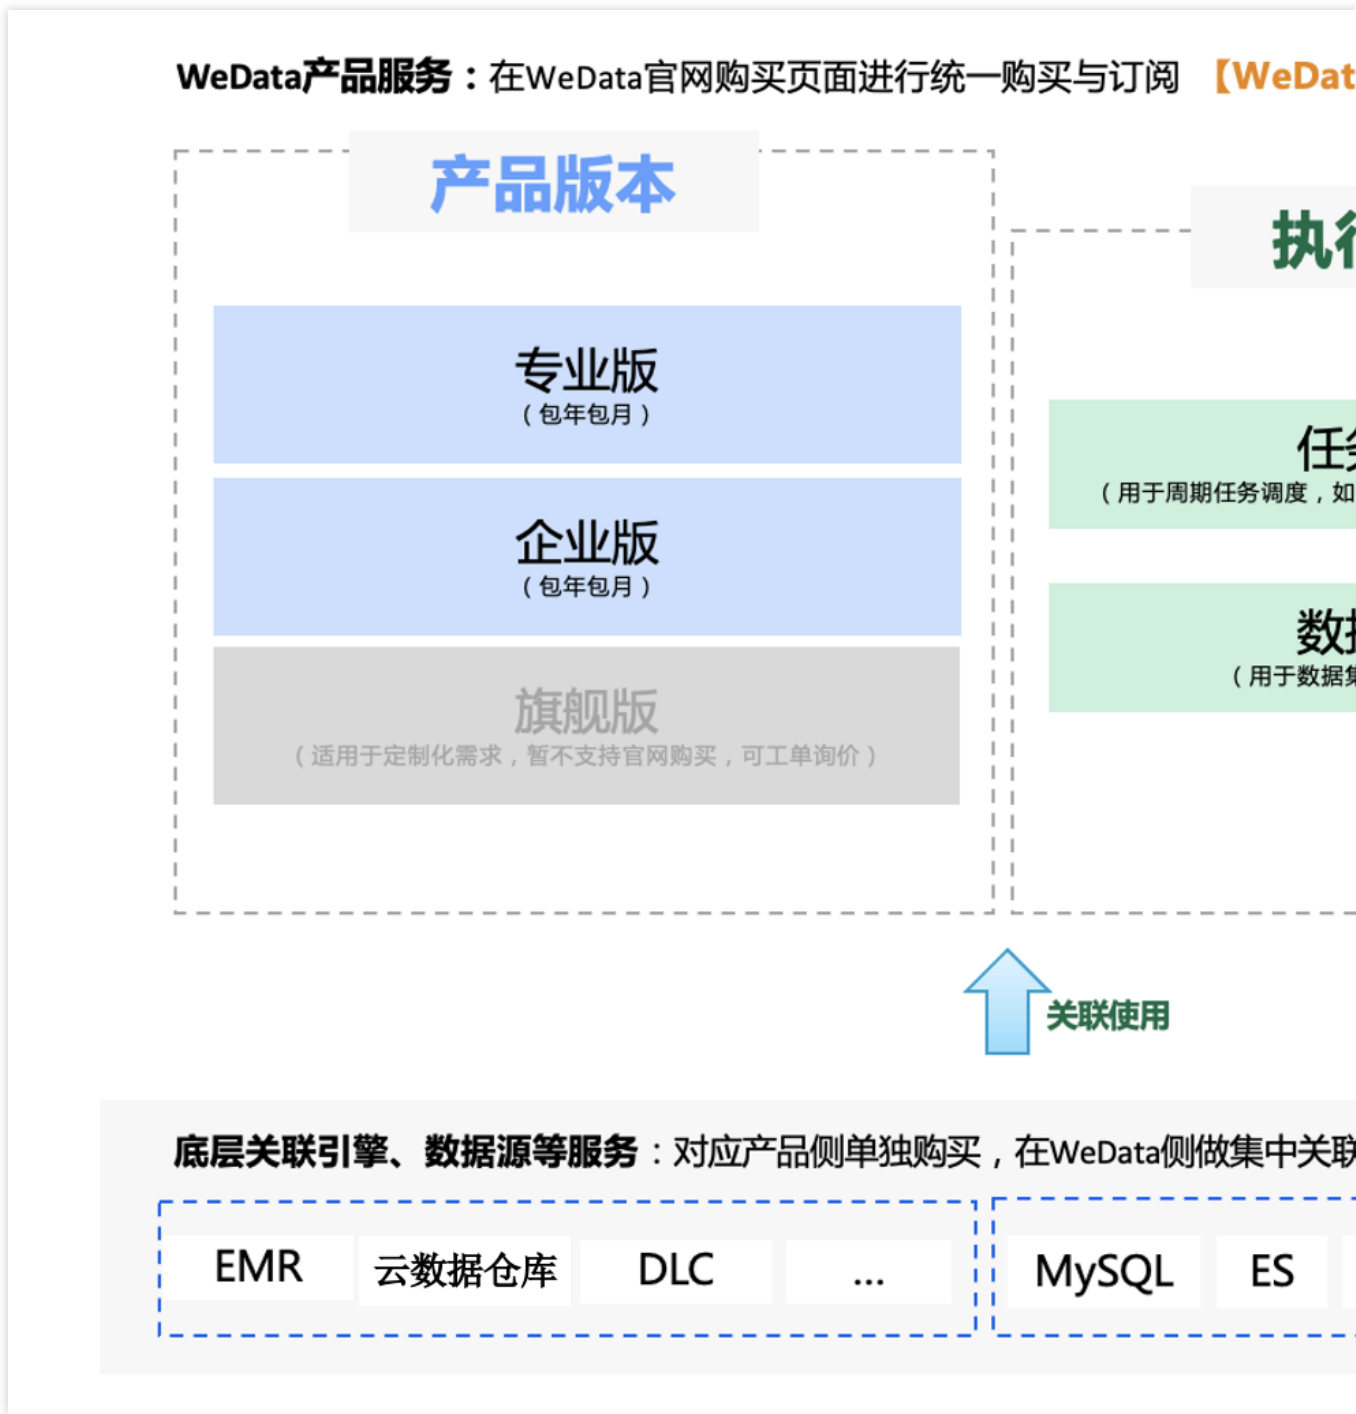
WeData产品服务：在WeData官网购买页面进行统一购买与订阅 【WeDat

产品版本

专业版
（包年包月）

企业版
（包年包月）

旗舰版
（适用于定制化需求，暂不支持官网购买，可工单询价）

执行

任务
（用于周期任务调度，如

数据
（用于数据集

关联使用

底层关联引擎、数据源等服务：对应产品侧单独购买，在WeData侧做集中关联

EMR | 云数据仓库 | DLC | ...

MySQL | ES